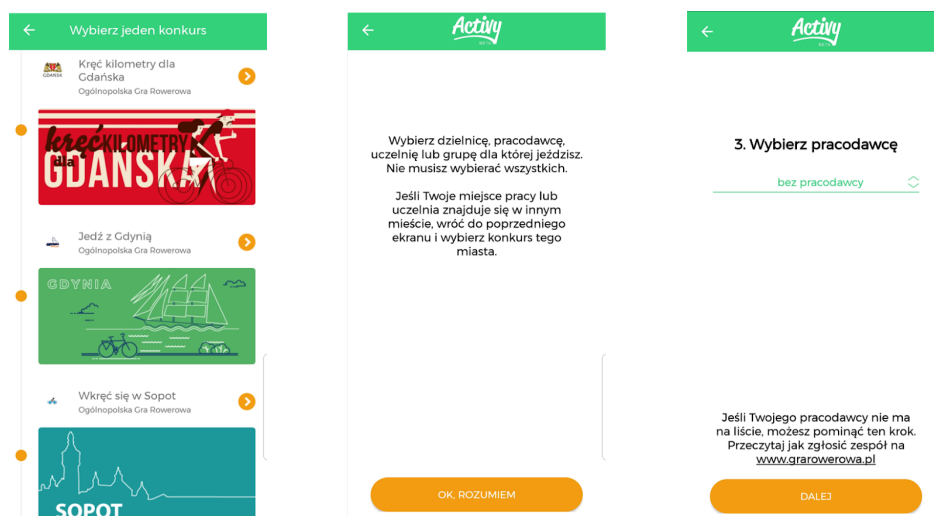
Wybierz jeden konkurs

GDAŃSK

Kręć kilometry dla Gdańska
Ogólnopolska Gra Rowerowa

kręć KILOMETRY dla GDAŃSKA

Jedź z Gdynią
Ogólnopolska Gra Rowerowa

GDYNIA

Wkręć się w Sopot
Ogólnopolska Gra Rowerowa

SOPOT

Activy

Wybierz dzielnicę, pracodawcę, uczelnię lub grupę dla której jeździsz. Nie musisz wybierać wszystkich.

Jeśli Twoje miejsce pracy lub uczelnia znajduje się w innym mieście, wróć do poprzedniego ekranu i wybierz konkurs tego miasta.

OK, ROZUMIEM

Activy

3. Wybierz pracodawcę

bez pracodawcy

Jeśli Twojego pracodawcy nie ma na liście, możesz pominąć ten krok. Przeczytaj jak zgłosić zespół na www.grarowerowa.pl

DALEJ